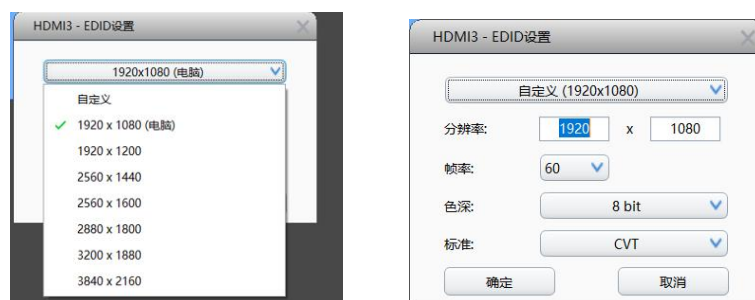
HDMI3 - EDID设置

1920x1080 (电脑)

自定义

✓ 1920 x 1080 (电脑)

1920 x 1200

2560 x 1440

2560 x 1600

2880 x 1800

3200 x 1880

3840 x 2160

HDMI3 - EDID设置

自定义 (1920x1080)

分辨率: 1920 x 1080

帧率: 60

色深: 8 bit

标准: CVT

确定

取消